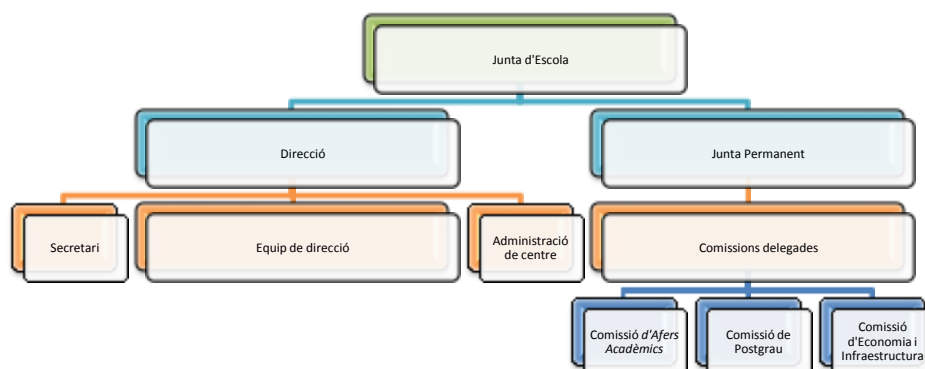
Junta d'Escola

Direcció

Junta Permanent

Secretari

Equip de direcció

Administració de centre

Comissions delegades

Comissió d'Afers Acadèmics

Comissió de Postgrau

Comissió d'Economia i Infraestructura